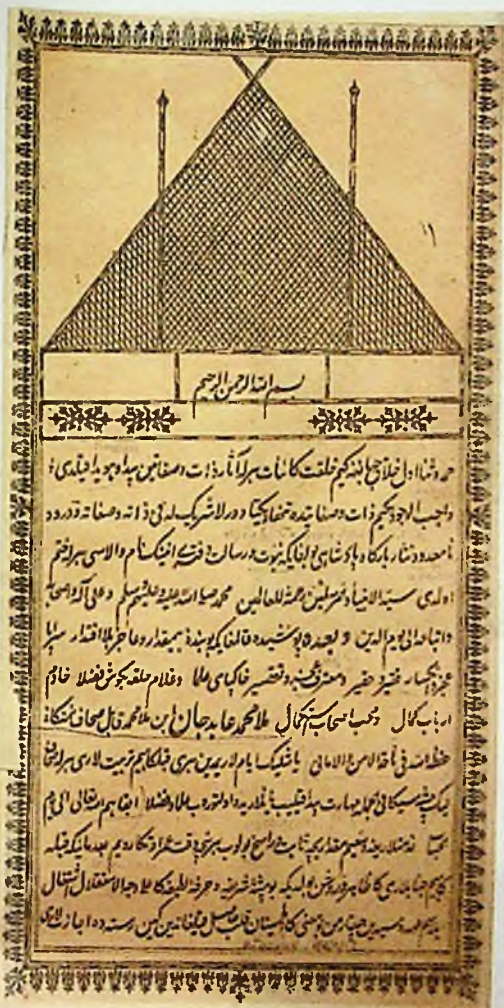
بسم الله الرحمن الرحيم

حمد و ثنا اول خلاق بلند حکیم خلقت کائنات سیر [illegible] ذات و صفاتین بیدا و جود ایدلمی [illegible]
واجب الوجود حکیم ذات و صفات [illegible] و شریک لدی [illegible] ذاته و صفاته و درود
نا محدود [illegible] بارگاه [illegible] رسالت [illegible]
اولی سید الانبیاء و المرسلین رحمة للعالمین محمد صلی الله علیه و سلم و علی آله و اصحابه
و اتباعه الی یوم الدین و بعده پوشیده قالمایه که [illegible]
عزیزه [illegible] حقیر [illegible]
ارباب کمال و صاحب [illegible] ملا محمد عابد جان ابن ملا محمد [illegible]
حفظه الله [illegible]
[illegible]
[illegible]
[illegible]
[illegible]